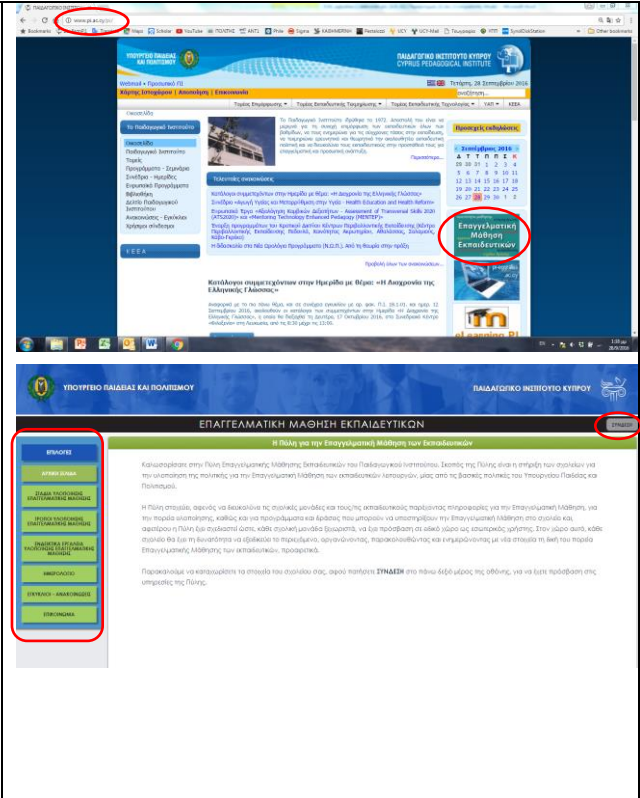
www.pi.ac.cy

ΥΠΟΥΡΓΕΙΟ ΠΑΙΔΕΙΑΣ ΚΑΙ ΠΟΛΙΤΙΣΜΟΥ

ΠΑΙΔΑΓΩΓΙΚΟ ΙΝΣΤΙΤΟΥΤΟ ΚΥΠΡΟΥ
CYPRUS PEDAGOGICAL INSTITUTE

Τετάρτη, 28 Σεπτεμβρίου 2016

Webmail • Προσωπικό ΠΙ

Χάρτης Ιστοχώρου | Αναζήτηση | Επικοινωνία

Τομέας Επιμόρφωσης ▾ Τομέας Εκπαιδευτικής Τεχνολογίας ▾ ΥΑΠ ▾ ΚΕΕΑ

Το Παιδαγωγικό Ινστιτούτο

Οικοσελίδα
Παιδαγωγικό Ινστιτούτο
Τομείς
Προγράμματα - Σεμινάρια
Συνέδρια - Ημερίδες
Ευρωπαϊκά Προγράμματα
Βιβλιοθήκη
Δελτίο Παιδαγωγικού Ινστιτούτου
Ανακοινώσεις - Εγκύκλιοι
Χρήσιμοι σύνδεσμοι

ΚΕΕΑ

Προσεχείς εκδηλώσεις

Σεπτέμβριος 2016

| Δ | Τ | Τ | Π | Π | Σ | Κ |
|---|---|---|---|---|---|---|
| 29 | 30 | 31 | 1 | 2 | 3 | 4 |
| 5 | 6 | 7 | 8 | 9 | 10 | 11 |
| 12 | 13 | 14 | 15 | 16 | 17 | 18 |
| 19 | 20 | 21 | 22 | 23 | 24 | 25 |
| 26 | 27 | 28 | 29 | 30 | 1 | 2 |

Περισσότερα...

Τελευταίες ανακοινώσεις

Κατάλογοι συμμετεχόντων στην Ημερίδα με θέμα: «Η Διαχρονία της Ελληνικής Γλώσσας»

Επαγγελματική Μάθηση Εκπαιδευτικών

Κατάλογοι συμμετεχόντων στην Ημερίδα με θέμα: «Η Διαχρονία της Ελληνικής Γλώσσας»

ΥΠΟΥΡΓΕΙΟ ΠΑΙΔΕΙΑΣ ΚΑΙ ΠΟΛΙΤΙΣΜΟΥ

ΠΑΙΔΑΓΩΓΙΚΟ ΙΝΣΤΙΤΟΥΤΟ ΚΥΠΡΟΥ

ΕΠΑΓΓΕΛΜΑΤΙΚΗ ΜΑΘΗΣΗ ΕΚΠΑΙΔΕΥΤΙΚΩΝ

ΣΥΝΔΕΣΗ

ΕΠΙΛΟΓΕΣ
ΑΡΧΙΚΗ ΣΕΛΙΔΑ
ΣΤΑΔΙΑ ΥΛΟΠΟΙΗΣΗΣ ΕΠΑΓΓΕΛΜΑΤΙΚΗΣ ΜΑΘΗΣΗΣ
ΤΡΟΠΟΙ ΥΛΟΠΟΙΗΣΗΣ ΕΠΑΓΓΕΛΜΑΤΙΚΗΣ ΜΑΘΗΣΗΣ
ΕΝΔΕΙΚΤΙΚΑ ΕΡΓΑΛΕΙΑ ΥΛΟΠΟΙΗΣΗΣ ΕΠΑΓΓΕΛΜΑΤΙΚΗΣ ΜΑΘΗΣΗΣ
ΗΜΕΡΟΛΟΓΙΟ
ΕΝΤΥΠΑ - ΑΝΑΦΟΡΕΣ
ΕΠΙΚΟΙΝΩΝΙΑ

Η Πύλη για την Επαγγελματική Μάθηση των Εκπαιδευτικών

Καλωσορίσατε στην Πύλη Επαγγελματικής Μάθησης Εκπαιδευτικών του Παιδαγωγικού Ινστιτούτου. Σκοπός της Πύλης είναι η στήριξη των σχολείων για την υλοποίηση της πολιτικής για την Επαγγελματική Μάθηση των εκπαιδευτικών λειτουργών, μίας από τις βασικές πολιτικές του Υπουργείου Παιδείας και Πολιτισμού.

Η Πύλη στοχεύει, αφενός να διευκολύνει τις σχολικές μονάδες και τους/τις εκπαιδευτικούς παρέχοντας πληροφορίες για την Επαγγελματική Μάθηση, για την πορεία υλοποίησης, καθώς και για προγράμματα και δράσεις που μπορούν να υποστηρίξουν την Επαγγελματική Μάθηση στο σχολείο και αφετέρου η Πύλη έχει σχεδιαστεί ώστε, κάθε σχολική μονάδα ξεχωριστά, να έχει πρόσβαση σε ειδικό χώρο ως εγγεγραμμένος χρήστης. Στον χώρο αυτό, κάθε σχολείο θα έχει τη δυνατότητα να εξειδικεύει το περιεχόμενο, οργανώνοντας, παρακολουθώντας και ενημερώνοντας με νέα στοιχεία τη δική του πορεία Επαγγελματικής Μάθησης των εκπαιδευτικών, προαιρετικά.

Παρακαλούμε να καταχωρίσετε τα στοιχεία του σχολείου σας, αφού πατήσετε ΣΥΝΔΕΣΗ στο πάνω δεξιό μέρος της οθόνης, για να έχετε πρόσβαση στις υπηρεσίες της Πύλης.